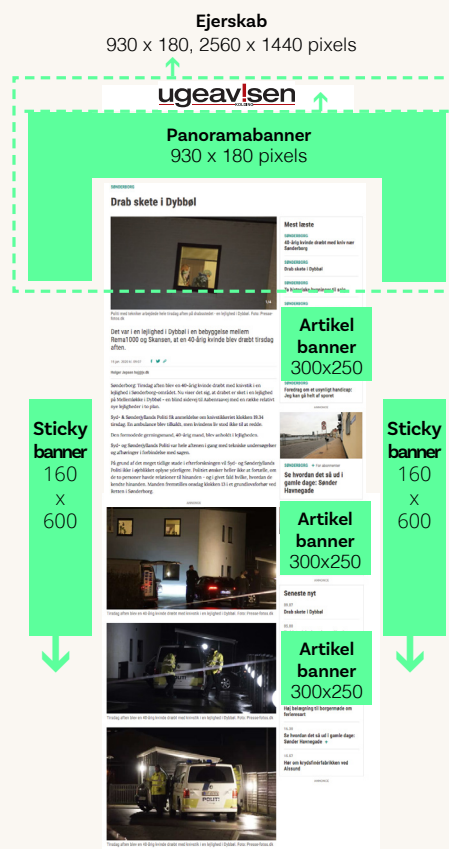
Ejerskab
930 x 180, 2560 x 1440 pixels

ugeavisen KOLDING

Panoramabanner
930 x 180 pixels

SØNDERBORG

Drab skete i Dybbøl

Det var i en lejlighed i Dybbøl i en bebyggelse mellem Rema1000 og Skansen, at en 40-årig kvinde blev dræbt tirsdag aften.

Mest læste

SØNDERBORG
40-årig kvinde dræbt med kniv nær Sønderborg

SØNDERBORG
Drab skete i Dybbøl

Artikel banner 300x250

Sticky banner 160 x 600

Sticky banner 160 x 600

Foreslag om et usynligt handicap: Jeg kan gå helt af sporet

SØNDERBORG
Se hvordan det så ud i gamle dage: Sønder Havnegade

Artikel banner 300x250

ANNONCE

Seneste nyt

Drab skete i Dybbøl

Artikel banner 300x250

Høj belægning til borgermøde om Ferieresort

Se hvordan det så ud i gamle dage: Sønder Havnegade

Nær om kryolitfabrikken ved Alssund

ANNONCE